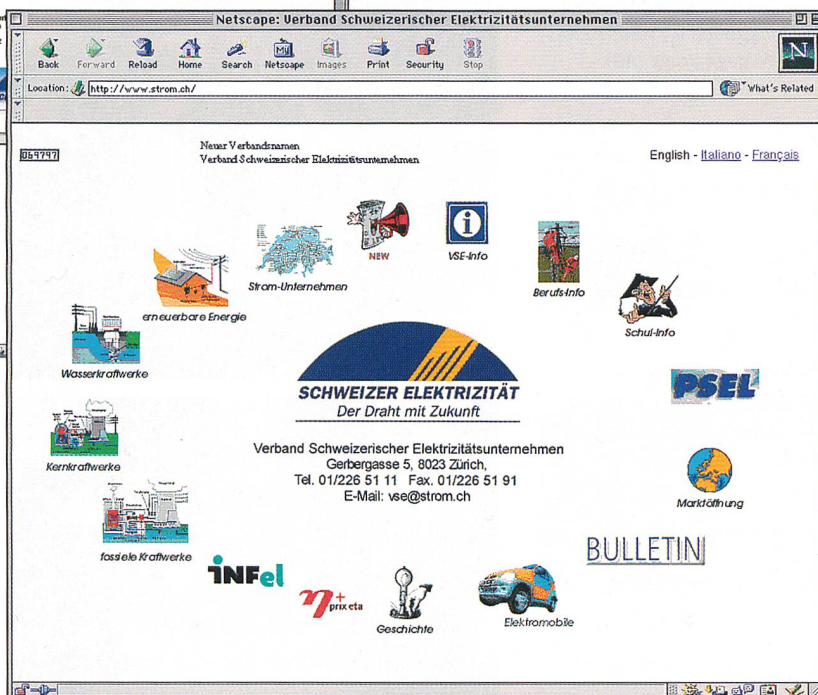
Netscape: Verband Schweizerischer Elektrizitätsunternehmen

Back Forward Reload Home Search Netscape Images Print Security Stop

Location: http://www.strom.ch/

What's Related

069797

Neuer Verbandsnamen
Verband Schweizerischer Elektrizitätsunternehmen

English - Italiano - Français

NEW

VSE-Info

Strom-Unternehmen

Berufs-Info

erneuerbare Energie

Schul-Info

Wasserkraftwerke

SCHWEIZER ELEKTRIZITÄT
Der Draht mit Zukunft

PSEL

Kernkraftwerke

Verband Schweizerischer Elektrizitätsunternehmen
Gerbergasse 5, 8023 Zürich,
Tel. 01/226 51 11 Fax. 01/226 51 91
E-Mail: vse@strom.ch

Marktöffnung

fossiele Kraftwerke

BULLETIN

INFel

prix eta

Geschichte

Elektromobile